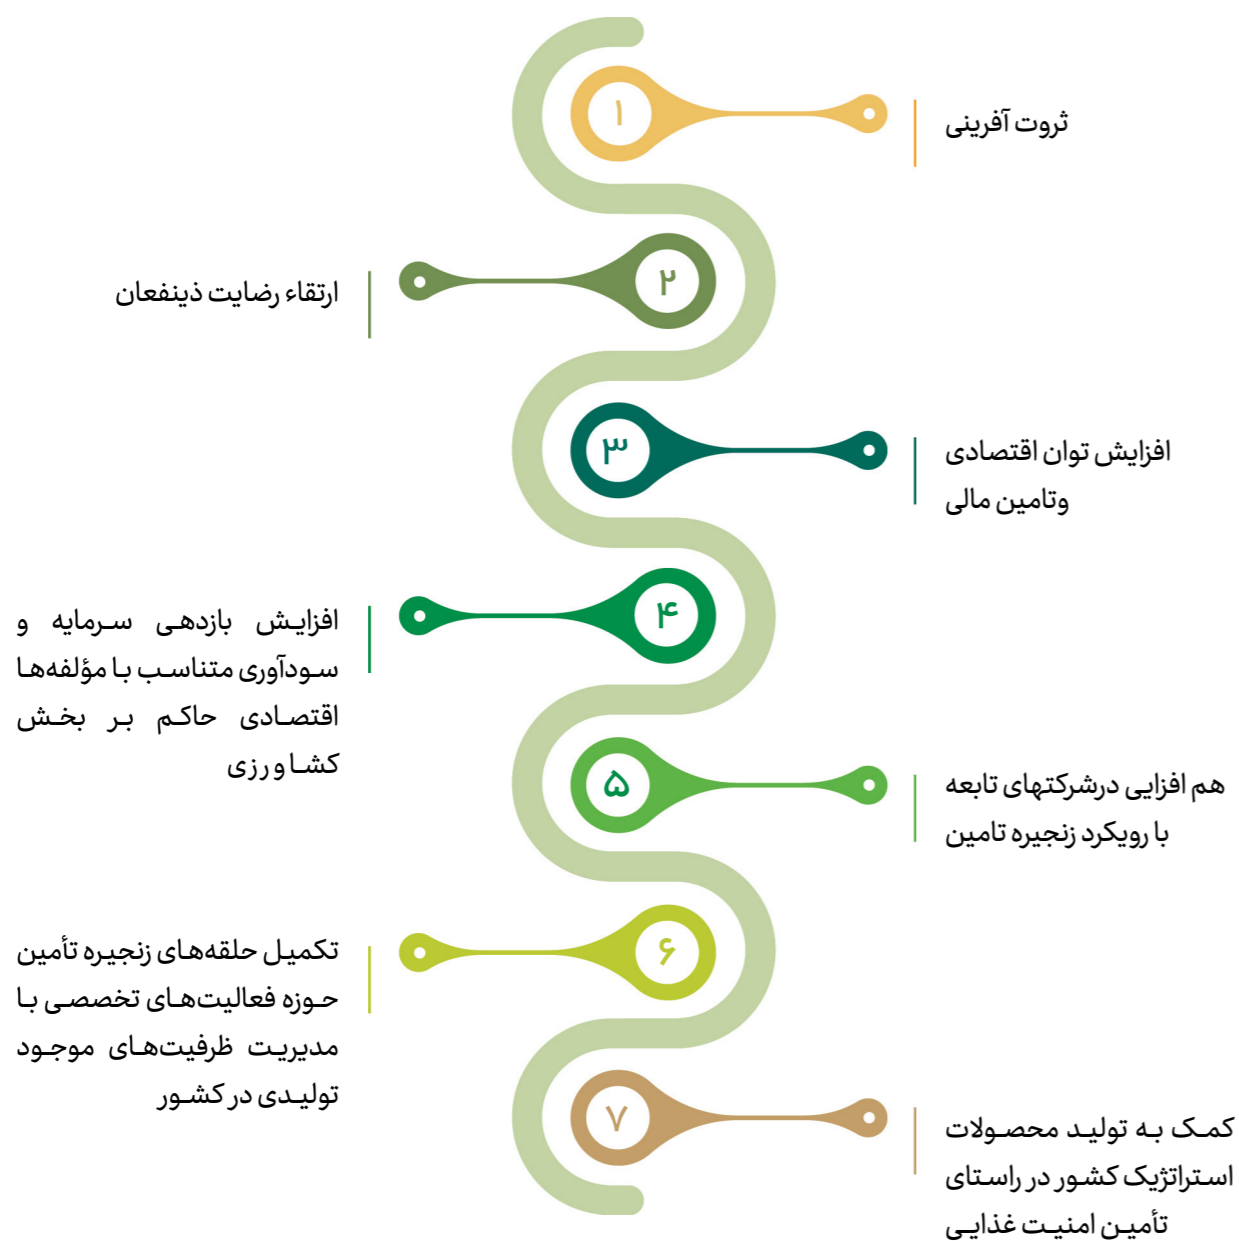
۱
ثروت آفرینی

۲
ارتقاء رضایت ذینفعان

۳
افزایش توان اقتصادی وتامین مالی

۴
افزایش بازدهی سرمایه و سودآوری متناسب با مؤلفه‌ها اقتصادی حاکم بر بخش کشاورزی

۵
هم افزایی درشرکتهای تابعه با رویکرد زنجیره تامین

۶
تکمیل حلقه‌های زنجیره تأمین حوزه فعالیت‌های تخصصی با مدیریت ظرفیت‌های موجود تولیدی در کشور

۷
کمک به تولید محصولات استراتژیک کشور در راستای تأمین امنیت غذایی